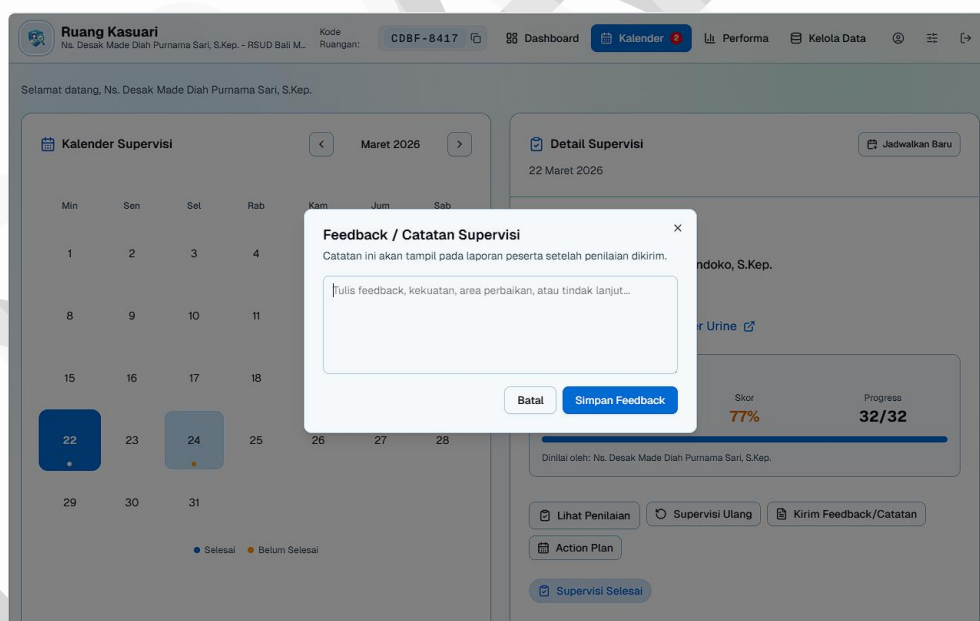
Ruang Kasuari
Ns. Desak Made Diah Purnama Sari, S.Kep. - RSUD Bali M...

Kode Ruangan: CDBF-8417

Dashboard
Kalender 2
Performa
Kelola Data

Selamat datang, Ns. Desak Made Diah Purnama Sari, S.Kep.

Kalender Supervisi

Maret 2026

| Min | Sen | Sel | Rab | Kam | Jum | Sab |
|---|---|---|---|---|---|---|
| 1 | 2 | 3 | 4 | | | |
| 8 | 9 | 10 | 11 | | | |
| 15 | 16 | 17 | 18 | | | |
| 22 | 23 | 24 | 25 | 26 | 27 | 28 |
| 29 | 30 | 31 | | | | |

● Selesai ● Belum Selesai

Detail Supervisi
22 Maret 2026

Jadwalkan Baru

ndoko, S.Kep.

r Urine

Skor
77%

Progress
32/32

Dinilai oleh: Ns. Desak Made Diah Purnama Sari, S.Kep.

Lihat Penilaian
Supervisi Ulang
Kirim Feedback/Catatan
Action Plan

Supervisi Selesai

Feedback / Catatan Supervisi
×
Catatan ini akan tampil pada laporan peserta setelah penilaian dikirim.

Tulis feedback, kekuatan, area perbaikan, atau tindak lanjut...

Batal
Simpan Feedback